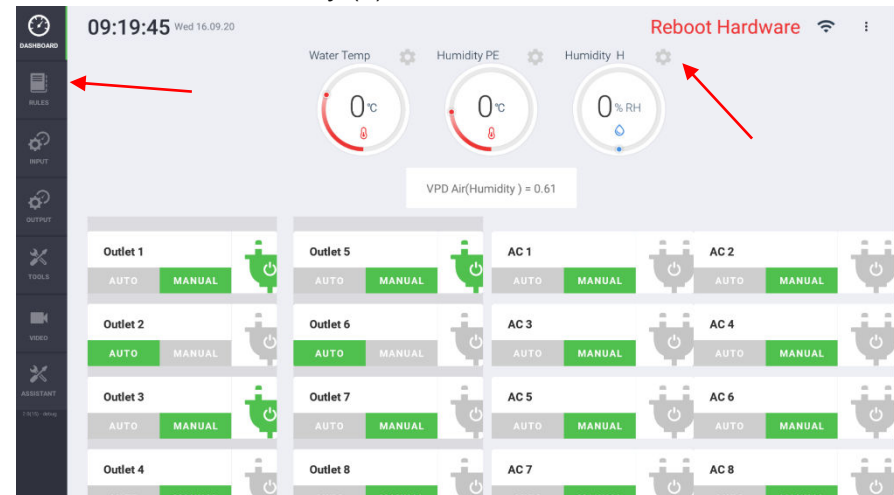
DASHBOARD
RULES
INPUT
OUTPUT
TOOLS
VIDEO
ASSISTANT
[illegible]

09:19:45 Wed 16.09.20

Reboot Hardware

Water Temp
0°C

Humidity PE
0°C

Humidity H
0% RH

VPD Air(Humidity ) = 0.61

Outlet 1
AUTO MANUAL

Outlet 5
AUTO MANUAL

AC 1
AUTO MANUAL

AC 2
AUTO MANUAL

Outlet 2
AUTO MANUAL

Outlet 6
AUTO MANUAL

AC 3
AUTO MANUAL

AC 4
AUTO MANUAL

Outlet 3
AUTO MANUAL

Outlet 7
AUTO MANUAL

AC 5
AUTO MANUAL

AC 6
AUTO MANUAL

Outlet 4

Outlet 8

AC 7

AC 8